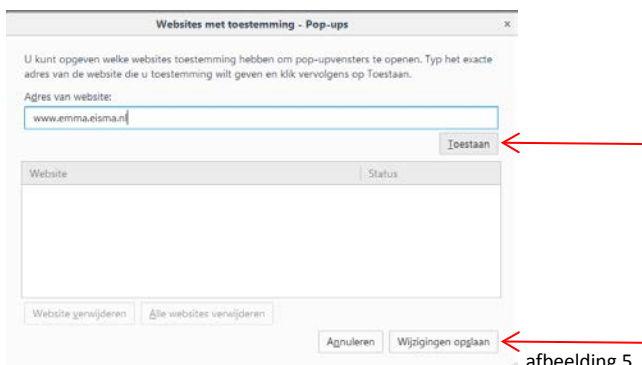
Websites met toestemming - Pop-ups

×

U kunt opgeven welke websites toestemming hebben om pop-upvensters te openen. Typ het exacte adres van de website die u toestemming wilt geven en klik vervolgens op Toestaan.

Adres van website:

www.emma.eisma.nl

Toestaan

| Website | Status |
|---|---|

Website verwijderen

Alle websites verwijderen

Annuleren

Wijzigingen opslaan

afbeelding 5